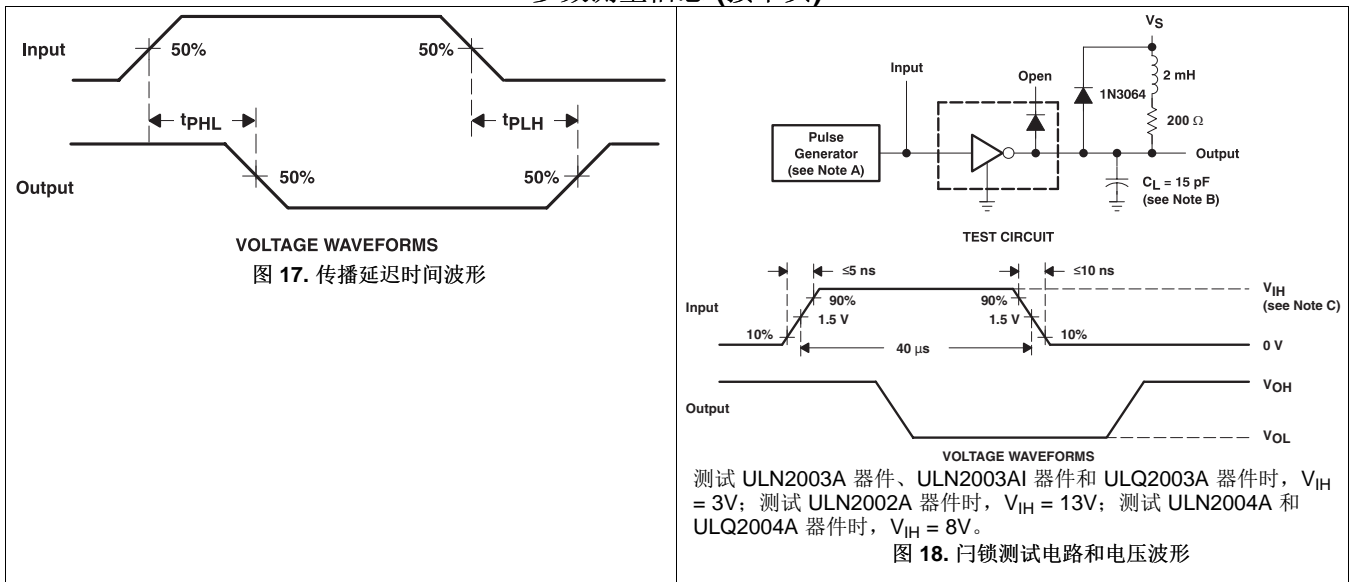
Input

50%

50%

$t_{PHL}$

$t_{PLH}$

Output

50%

50%

VOLTAGE WAVEFORMS

图 17. 传播延迟时间波形

$V_S$

Input

Open

1N3064

2 mH

200 Ω

Pulse Generator (see Note A)

Output

$C_L$ = 15 pF (see Note B)

TEST CIRCUIT

≤5 ns

≤10 ns

$V_{IH}$ (see Note C)

Input

90%

1.5 V

90%

1.5 V

10%

10%

40 μs

0 V

Output

$V_{OH}$

$V_{OL}$

VOLTAGE WAVEFORMS

测试 ULN2003A 器件、ULN2003AI 器件和 ULQ2003A 器件时，$V_{IH}$ = 3V；测试 ULN2002A 器件时，$V_{IH}$ = 13V；测试 ULN2004A 和 ULQ2004A 器件时，$V_{IH}$ = 8V。

图 18. 闩锁测试电路和电压波形